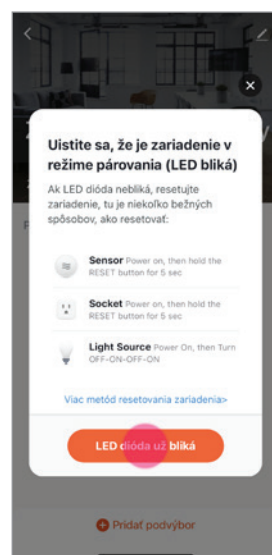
Uistite sa, že je zariadenie v režime párovania (LED bliká)

Ak LED dióda nebliká, resetujte zariadenie, tu je niekoľko bežných spôsobov, ako resetovať:

Sensor Power on, then hold the RESET button for 5 sec

Socket Power on, then hold the RESET button for 5 sec

Light Source Power On, then Turn OFF-ON-OFF-ON

Viac metód resetovania zariadenia>

LED dióda už bliká

Pridať podvýbor